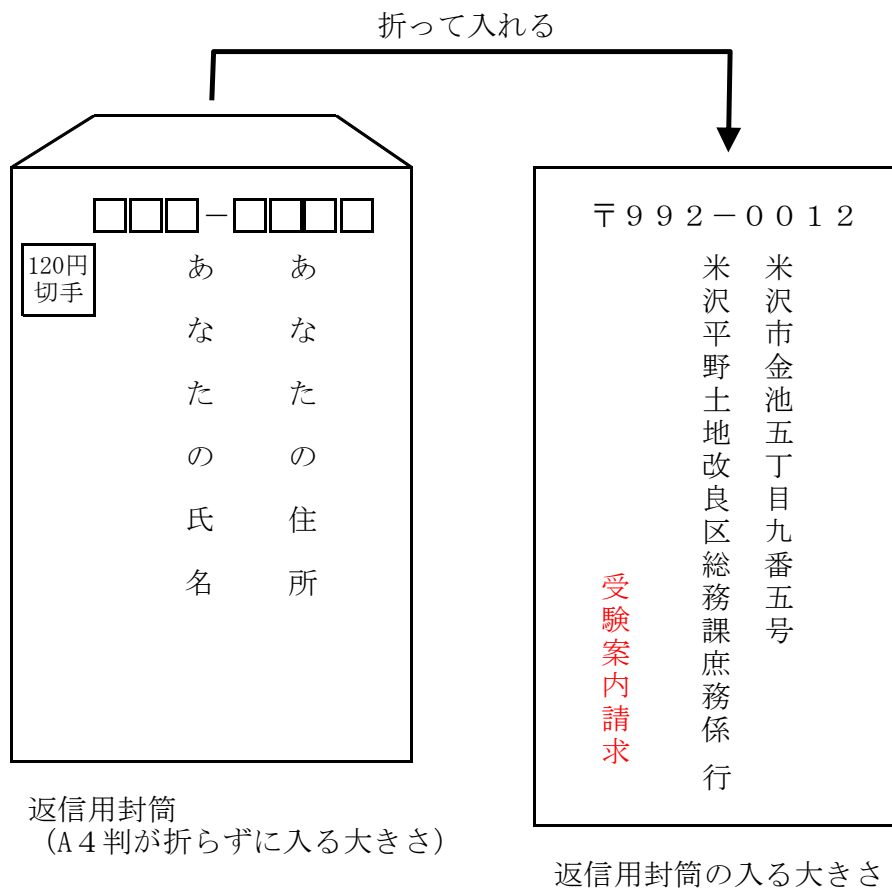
折って入れる

□□□－□□□□

120円
切手

あなたの住所

あなたの氏名

返信用封筒
（A４判が折らずに入る大きさ）

〒９９２－００１２

米沢市金池五丁目九番五号

米沢平野土地改良区総務課庶務係　行

受験案内請求

返信用封筒の入る大きさ